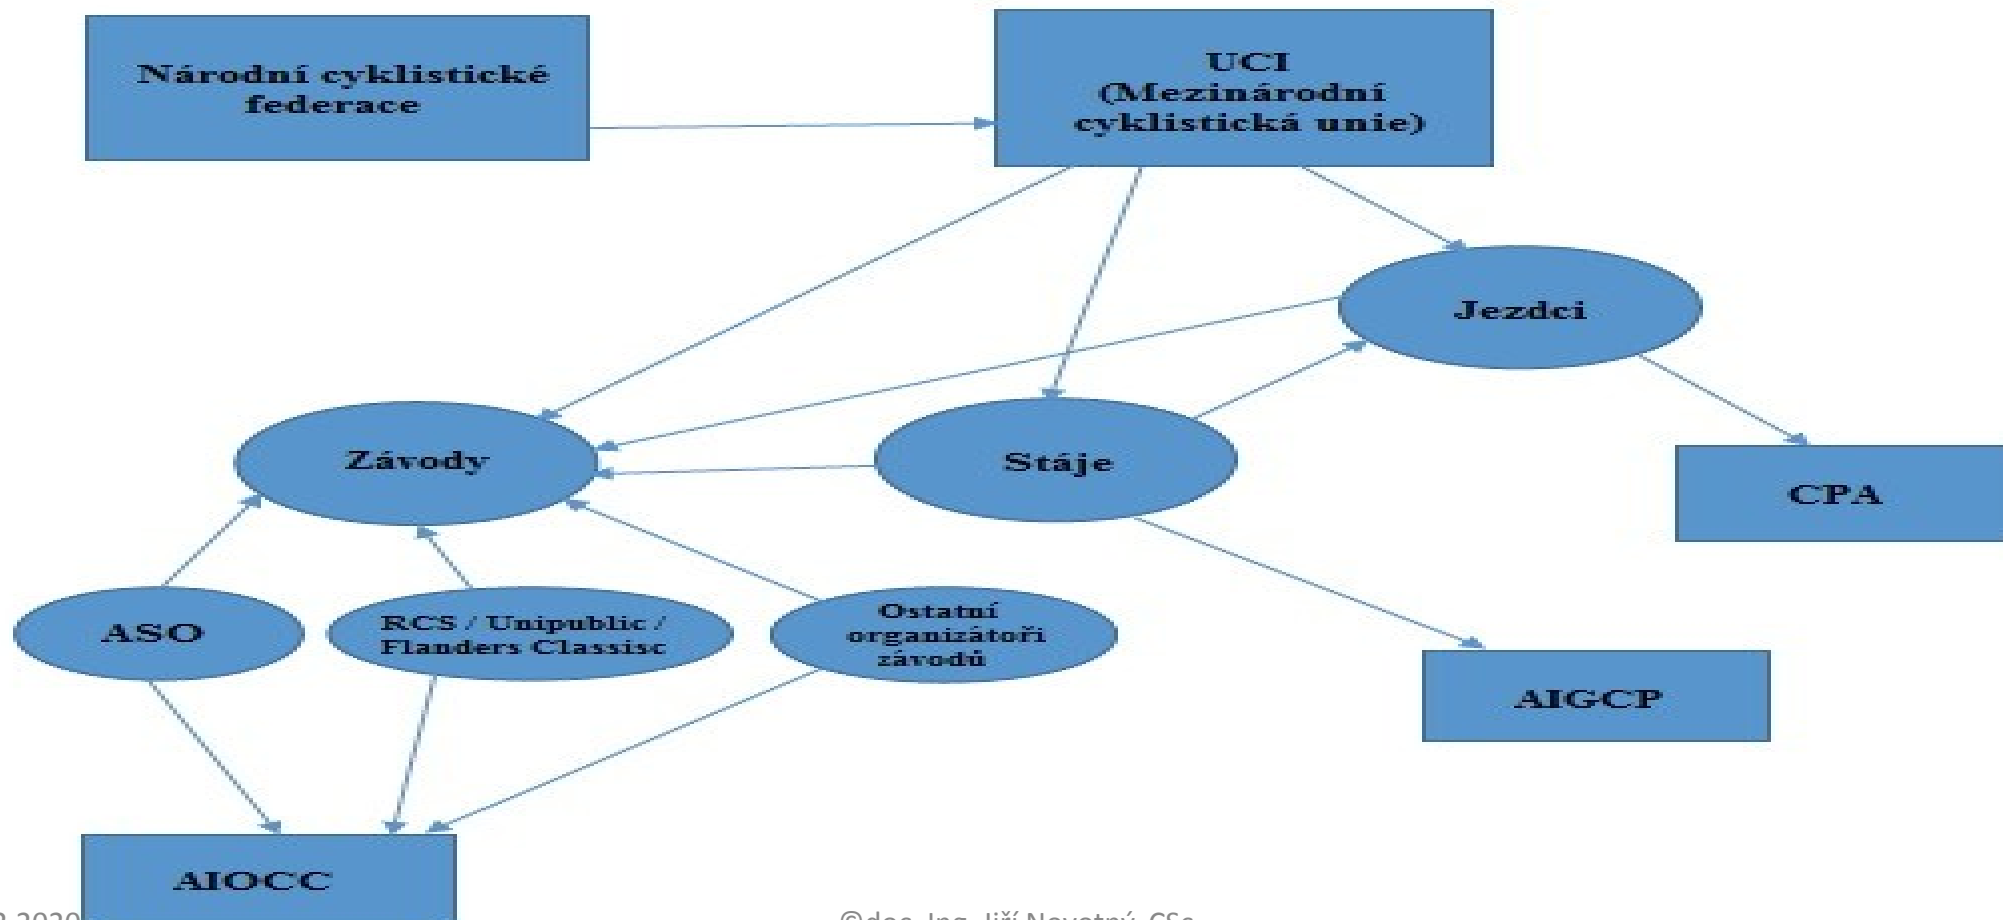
Národní cyklistické federace

UCI (Mezinárodní cyklistická unie)

Jezdci

Závody

Stáje

CPA

ASO

RCS / Unipublic / Flanders Classisc

Ostatní organizátoři závodů

AIGCP

AIOCC

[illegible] 2020

©doc. Ing. Jiří Novotný, CSc.